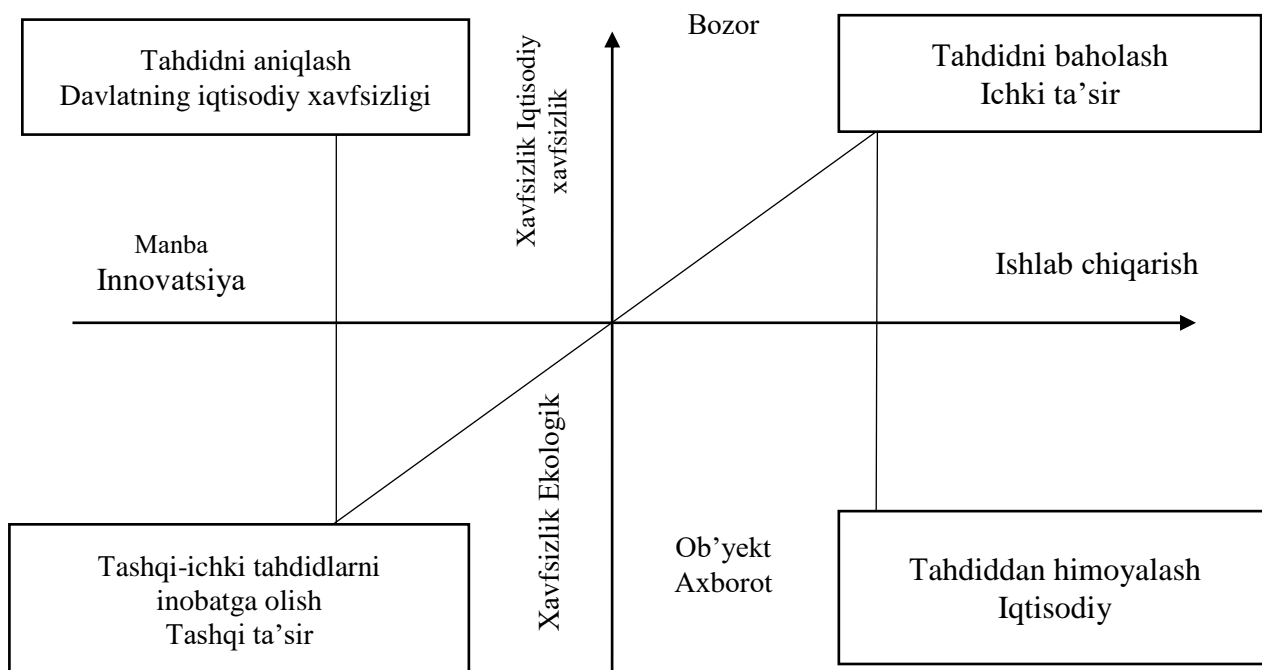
Tahdidni aniqlash
Davlatning iqtisodiy xavfsizligi

Xavfsizlik Iqtisodiy xavfsizlik

Bozor

Tahdidni baholash
Ichki ta’sir

Manba
Innovatsiya

Ishlab chiqarish

Xavfsizlik Ekologik

Tashqi-ichki tahdidlarni inobatga olish
Tashqi ta’sir

Ob’yekt
Axborot

Tahdiddan himoyalash
Iqtisodiy